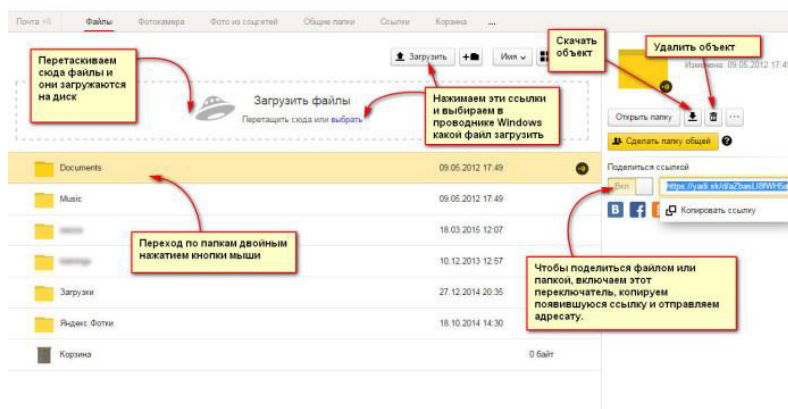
Почта Файлы Фотокамера Фото из соцсетей Общие папки Ссылки Корзина ...

Перетаскиваем сюда файлы и они загружаются на диск

Загрузить Имя

Загрузить файлы
Перетащите сюда или выбрать

Нажимаем эти ссылки и выбираем в проводнике Windows какой файл загрузить

Скачать объект

Удалить объект

Изменён: 09.05.2012 17:49

Открыть папку

Сделать папку общей

Поделиться ссылкой

Вкл

https://yadi.sk/d/aZbanL8WH5a

Копировать ссылку

| | |
|---|---|
| Documents | 09.05.2012 17:49 |
| Music | 09.05.2012 17:49 |
| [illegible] | 18.03.2015 12:07 |
| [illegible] | 10.12.2013 12:57 |
| Загрузки | 27.12.2014 20:35 |
| Яндекс.Фотки | 18.10.2014 14:30 |
| Корзина | 0 байт |

Переход по папкам двойным нажатием кнопки мыши

Чтобы поделиться файлом или папкой, включаем этот переключатель, копируем появившуюся ссылку и отправляем адресату.